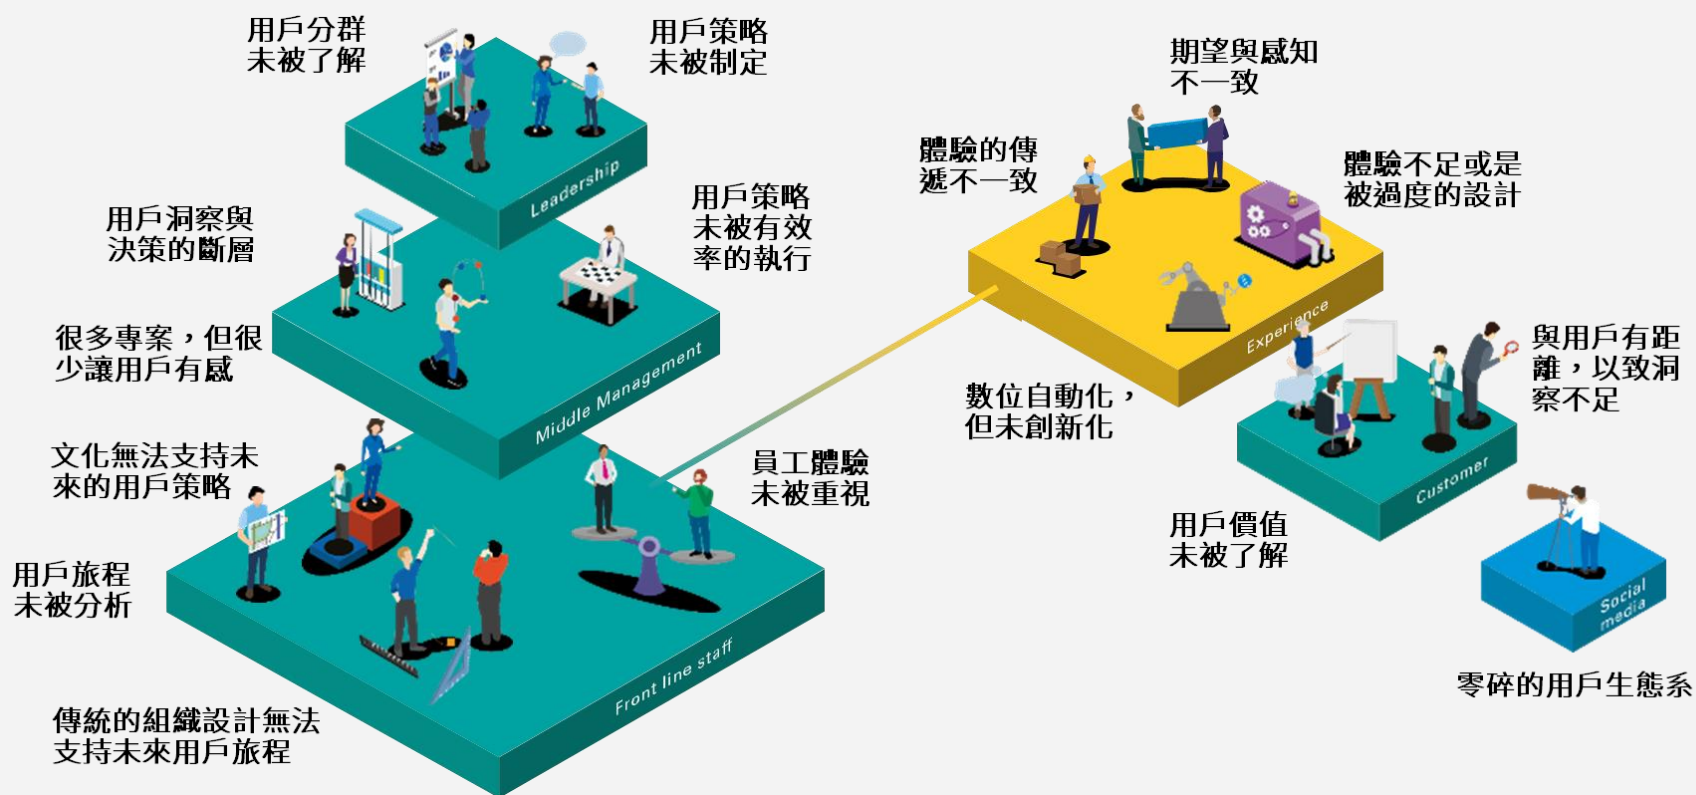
用戶分群
未被了解

用戶策略
未被制定

Leadership

用戶洞察與
決策的斷層

用戶策略
未被有效
率的執行

很多專案，但很
少讓用戶有感

Middle Management

文化無法支持未
來的用戶策略

員工體驗
未被重視

用戶旅程
未被分析

Front line staff

傳統的組織設計無法
支持未來用戶旅程

期望與感知
不一致

體驗的傳
遞不一致

體驗不足或是
被過度的設計

Experience

數位自動化，
但未創新化

與用戶有距
離，以致洞
察不足

Customer

用戶價值
未被了解

Social media

零碎的用戶生態系